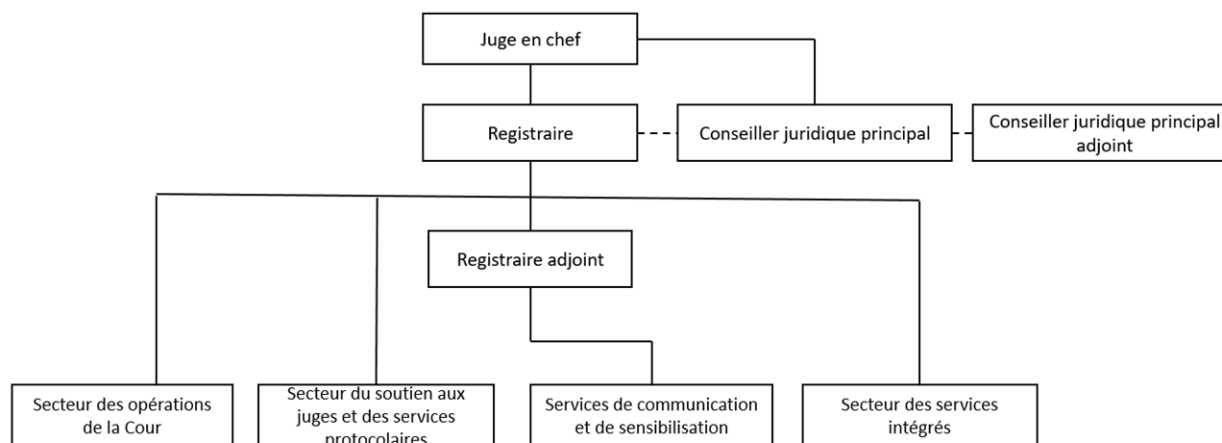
Juge en chef

Registraire

Conseiller juridique principal

Conseiller juridique principal adjoint

Registraire adjoint

Secteur des opérations de la Cour

Secteur du soutien aux juges et des services protocolaires

Services de communication et de sensibilisation

Secteur des services intégrés